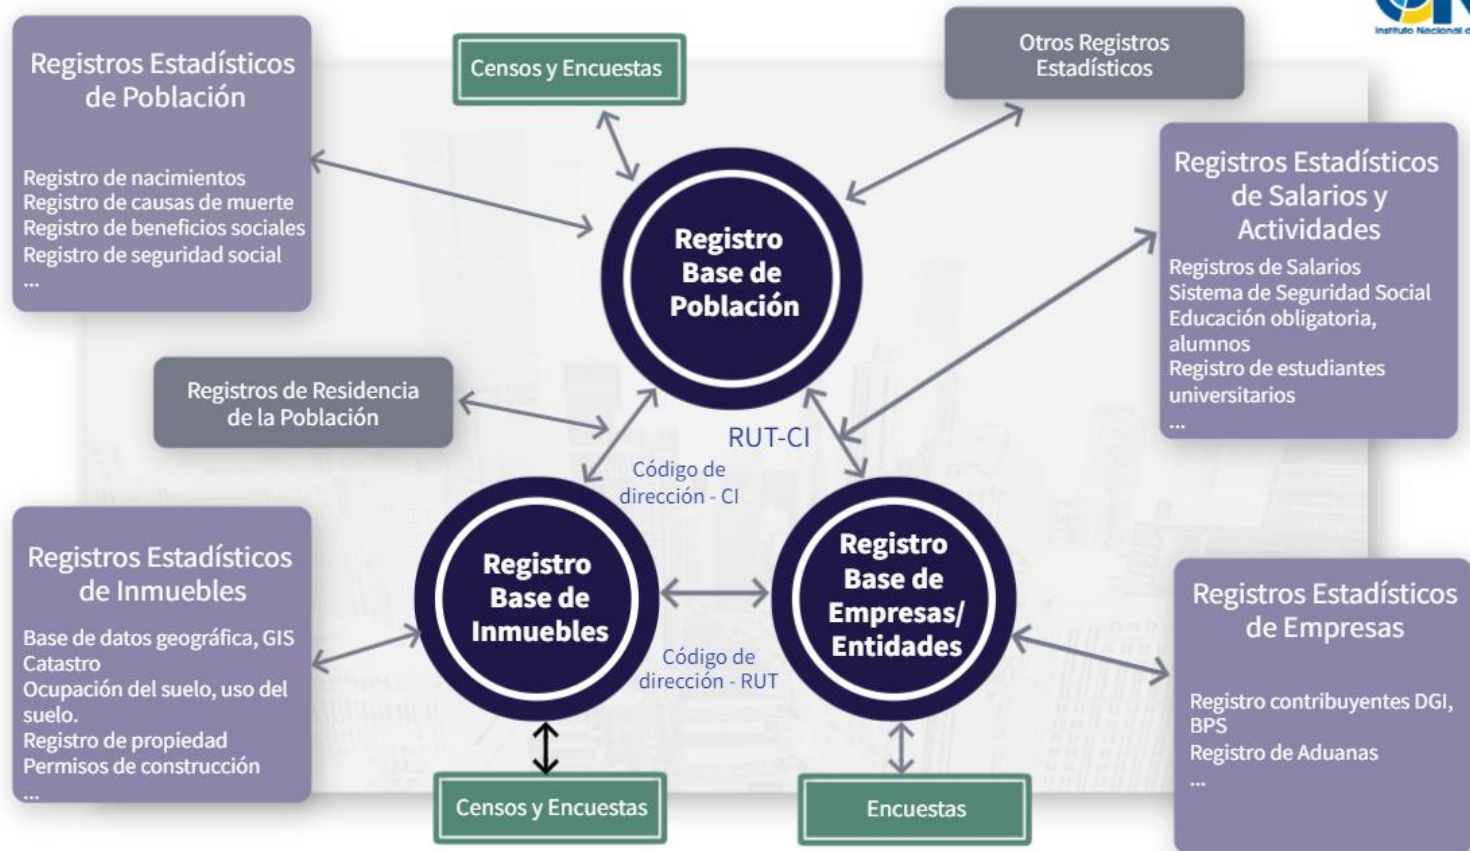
Instituto Nacional d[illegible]

Registros Estadísticos de Población

Registro de nacimientos
Registro de causas de muerte
Registro de beneficios sociales
Registro de seguridad social
...

Censos y Encuestas

Otros Registros Estadísticos

Registros Estadísticos de Salarios y Actividades

Registros de Salarios
Sistema de Seguridad Social
Educación obligatoria, alumnos
Registro de estudiantes universitarios
...

Registro Base de Población

Registros de Residencia de la Población

RUT-CI

Código de dirección - CI

Registros Estadísticos de Inmuebles

Base de datos geográfica, GIS
Catastro
Ocupación del suelo, uso del suelo.
Registro de propiedad
Permisos de construcción
...

Registro Base de Inmuebles

Registro Base de Empresas/ Entidades

Código de dirección - RUT

Registros Estadísticos de Empresas

Registro contribuyentes DGI, BPS
Registro de Aduanas
...

Censos y Encuestas

Encuestas